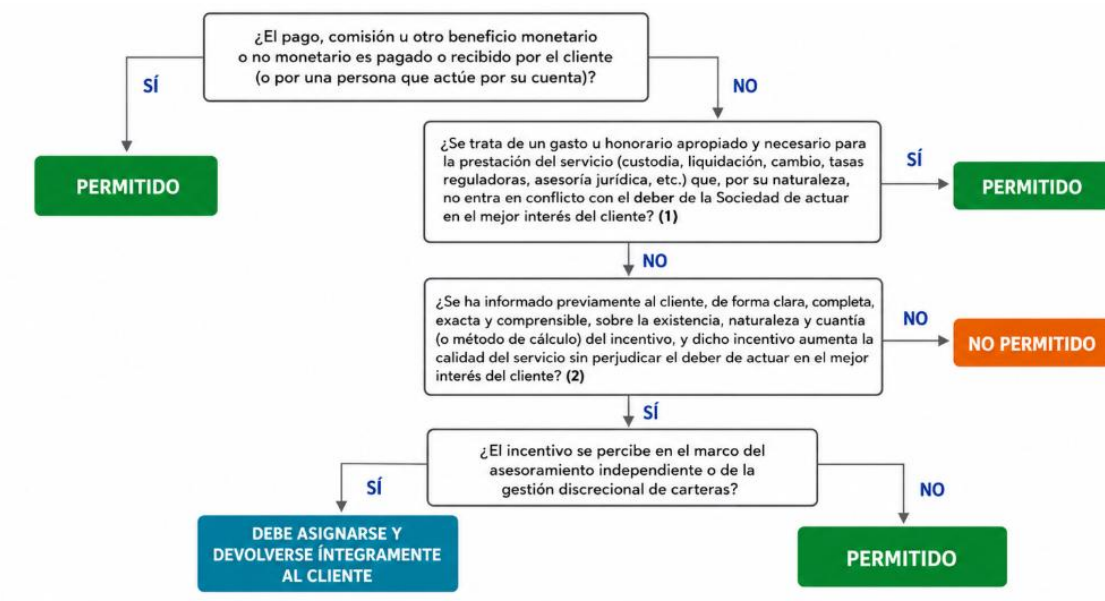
¿El pago, comisión u otro beneficio monetario o no monetario es pagado o recibido por el cliente (o por una persona que actúe por su cuenta)?

SÍ

PERMITIDO

NO

¿Se trata de un gasto u honorario apropiado y necesario para la prestación del servicio (custodia, liquidación, cambio, tasas reguladoras, asesoría jurídica, etc.) que, por su naturaleza, no entra en conflicto con el deber de la Sociedad de actuar en el mejor interés del cliente? (1)

SÍ

PERMITIDO

NO

¿Se ha informado previamente al cliente, de forma clara, completa, exacta y comprensible, sobre la existencia, naturaleza y cuantía (o método de cálculo) del incentivo, y dicho incentivo aumenta la calidad del servicio sin perjudicar el deber de actuar en el mejor interés del cliente? (2)

NO

NO PERMITIDO

SÍ

¿El incentivo se percibe en el marco del asesoramiento independiente o de la gestión discrecional de carteras?

SÍ

DEBE ASIGNARSE Y DEVOLVERSE ÍNTEGRAMENTE AL CLIENTE

NO

PERMITIDO